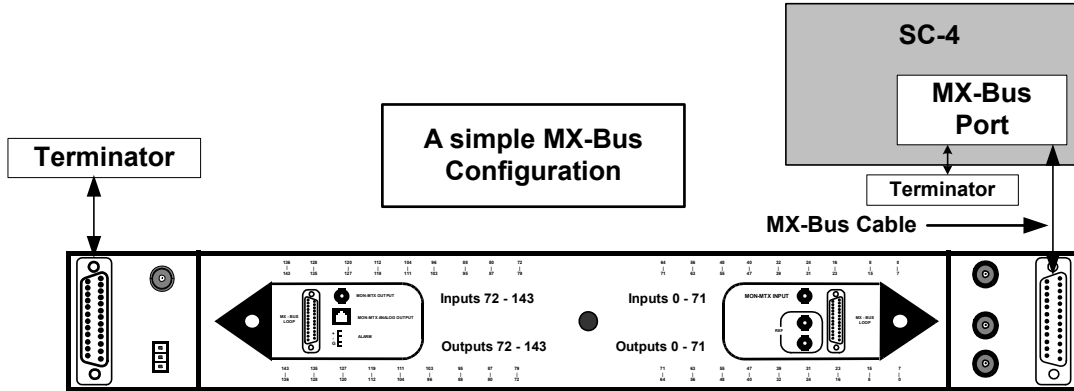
SC-4

MX-Bus Port

A simple MX-Bus Configuration

Terminator

Terminator

MX-Bus Cable

136 | 143
128 | 135
120 | 127
112 | 119
104 | 111
96 | 103
88 | 95
80 | 87
72 | 79

64 | 71
56 | 63
48 | 55
40 | 47
32 | 39
24 | 31
16 | 23
8 | 15
0 | 7

MON-MTX OUTPUT
MX - BUS LOOP
MON-MTX ANALOG OUTPUT
ALARM

Inputs 72 - 143

Outputs 72 - 143

Inputs 0 - 71

Outputs 0 - 71

MON-MTX INPUT
REF
MX - BUS LOOP

143 | 136
135 | 128
127 | 120
119 | 112
111 | 104
103 | 96
95 | 88
87 | 80
79 | 72

71 | 64
63 | 56
55 | 48
47 | 40
39 | 32
31 | 24
23 | 16
15 | 8
7 | 0